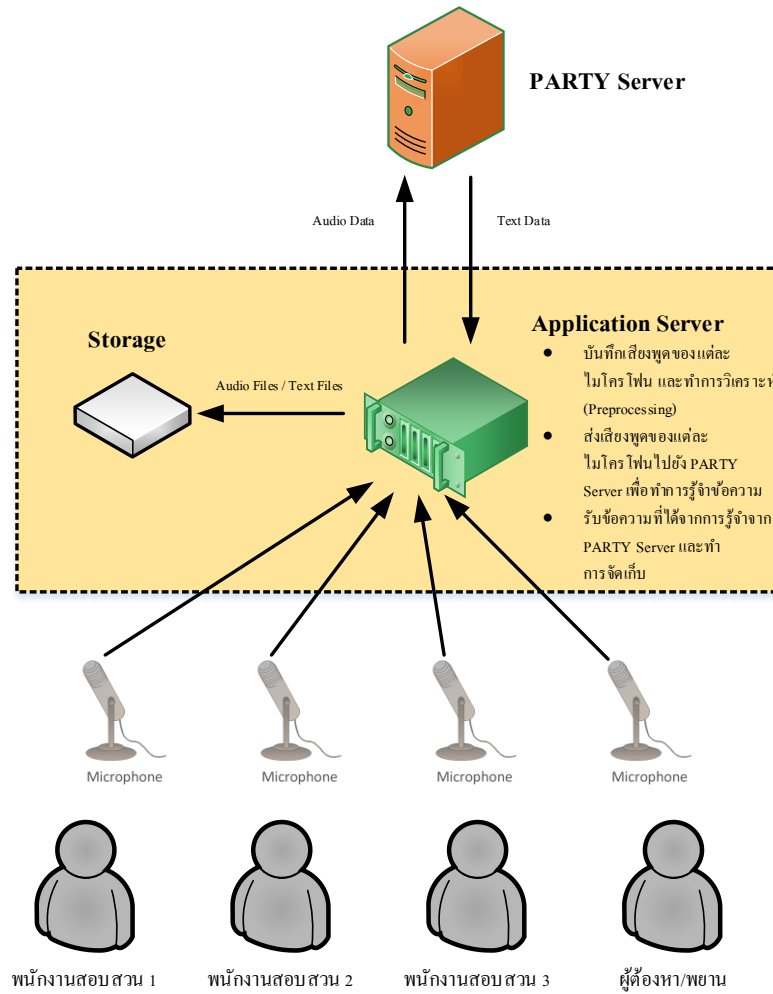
PARTY Server

Audio Data

Text Data

Storage

Application Server

Audio Files / Text Files

- บันทึกเสียงพูดของแต่ละไมโครโฟน และทำการวิเคราะห์ (Preprocessing)
- ส่งเสียงพูดของแต่ละไมโครโฟนไปยัง PARTY Server เพื่อทำการรู้จำข้อความ
- รับข้อความที่ได้จากการรู้จำจาก PARTY Server และทำการจัดเก็บ

Microphone

Microphone

Microphone

Microphone

พนักงานสอบสวน 1

พนักงานสอบสวน 2

พนักงานสอบสวน 3

ผู้ต้องหา/พยาน